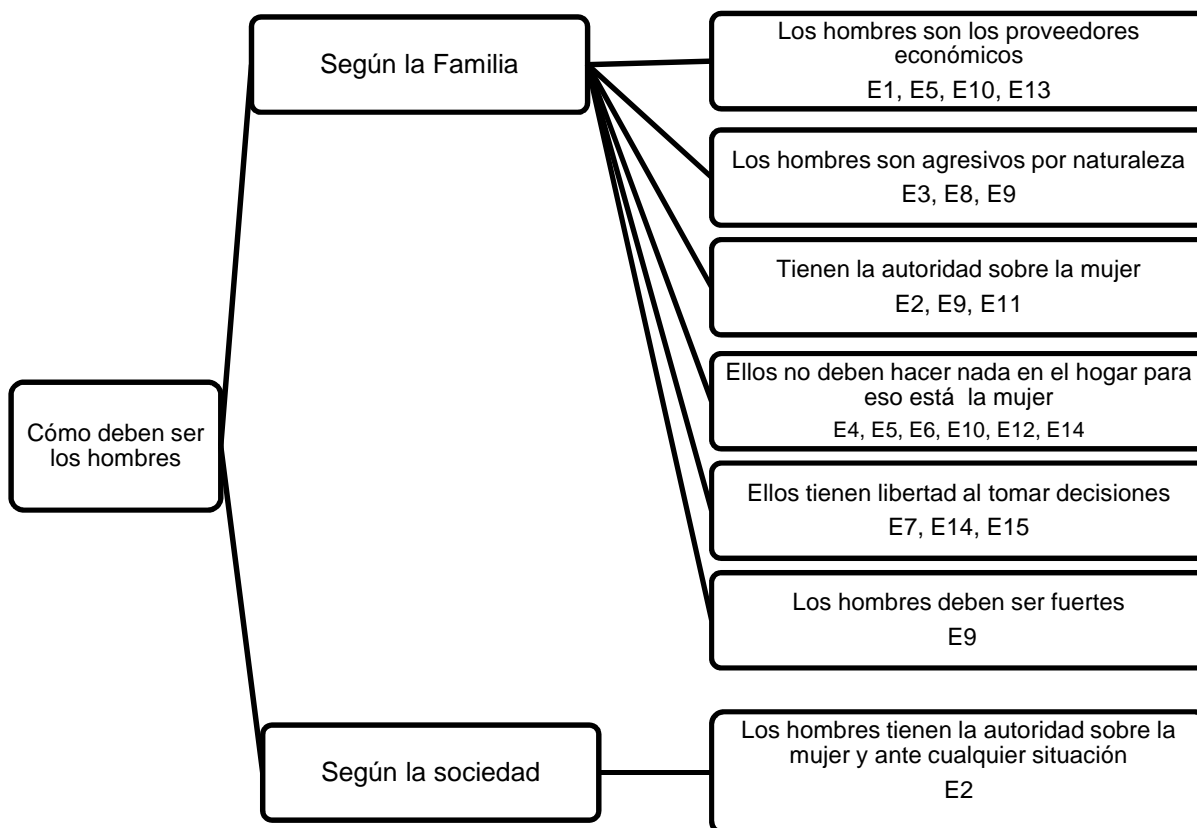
Cómo deben ser los hombres

Según la Familia

Los hombres son los proveedores económicos
E1, E5, E10, E13

Los hombres son agresivos por naturaleza
E3, E8, E9

Tienen la autoridad sobre la mujer
E2, E9, E11

Ellos no deben hacer nada en el hogar para eso está la mujer
E4, E5, E6, E10, E12, E14

Ellos tienen libertad al tomar decisiones
E7, E14, E15

Los hombres deben ser fuertes
E9

Según la sociedad

Los hombres tienen la autoridad sobre la mujer y ante cualquier situación
E2